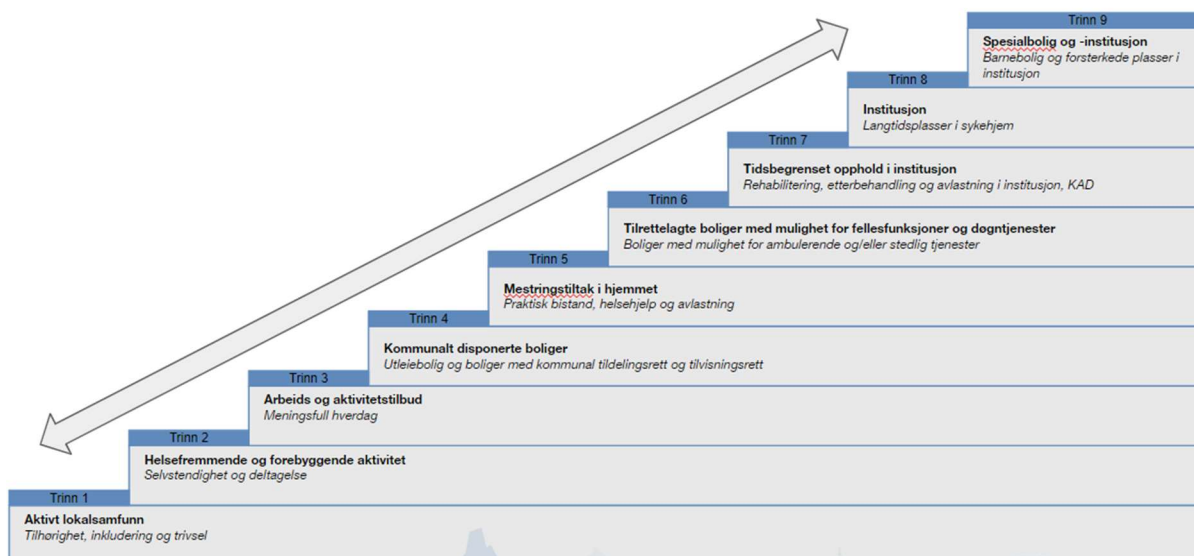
Trinn 9
Spesialbolig og -institusjon
Barnebolig og forsterkede plasser i institusjon

Trinn 8
Institusjon
Langtidsplasser i sykehjem

Trinn 7
Tidsbegrenset opphold i institusjon
Rehabilitering, etterbehandling og avlastning i institusjon, KAD

Trinn 6
Tilrettelagte boliger med mulighet for fellesfunksjoner og døgntjenester
Boliger med mulighet for ambulerende og/eller stedlig tjenester

Trinn 5
Mestringstiltak i hjemmet
Praktisk bistand, helsehjelp og avlastning

Trinn 4
Kommunalt disponerte boliger
Utleiebolig og boliger med kommunal tildelingsrett og tilvisningsrett

Trinn 3
Arbeids og aktivitetstilbud
Meningsfull hverdag

Trinn 2
Helsefremmende og forebyggende aktivitet
Selvstendighet og deltagelse

Trinn 1
Aktivt lokalsamfunn
Tilhørighet, inkludering og trivsel